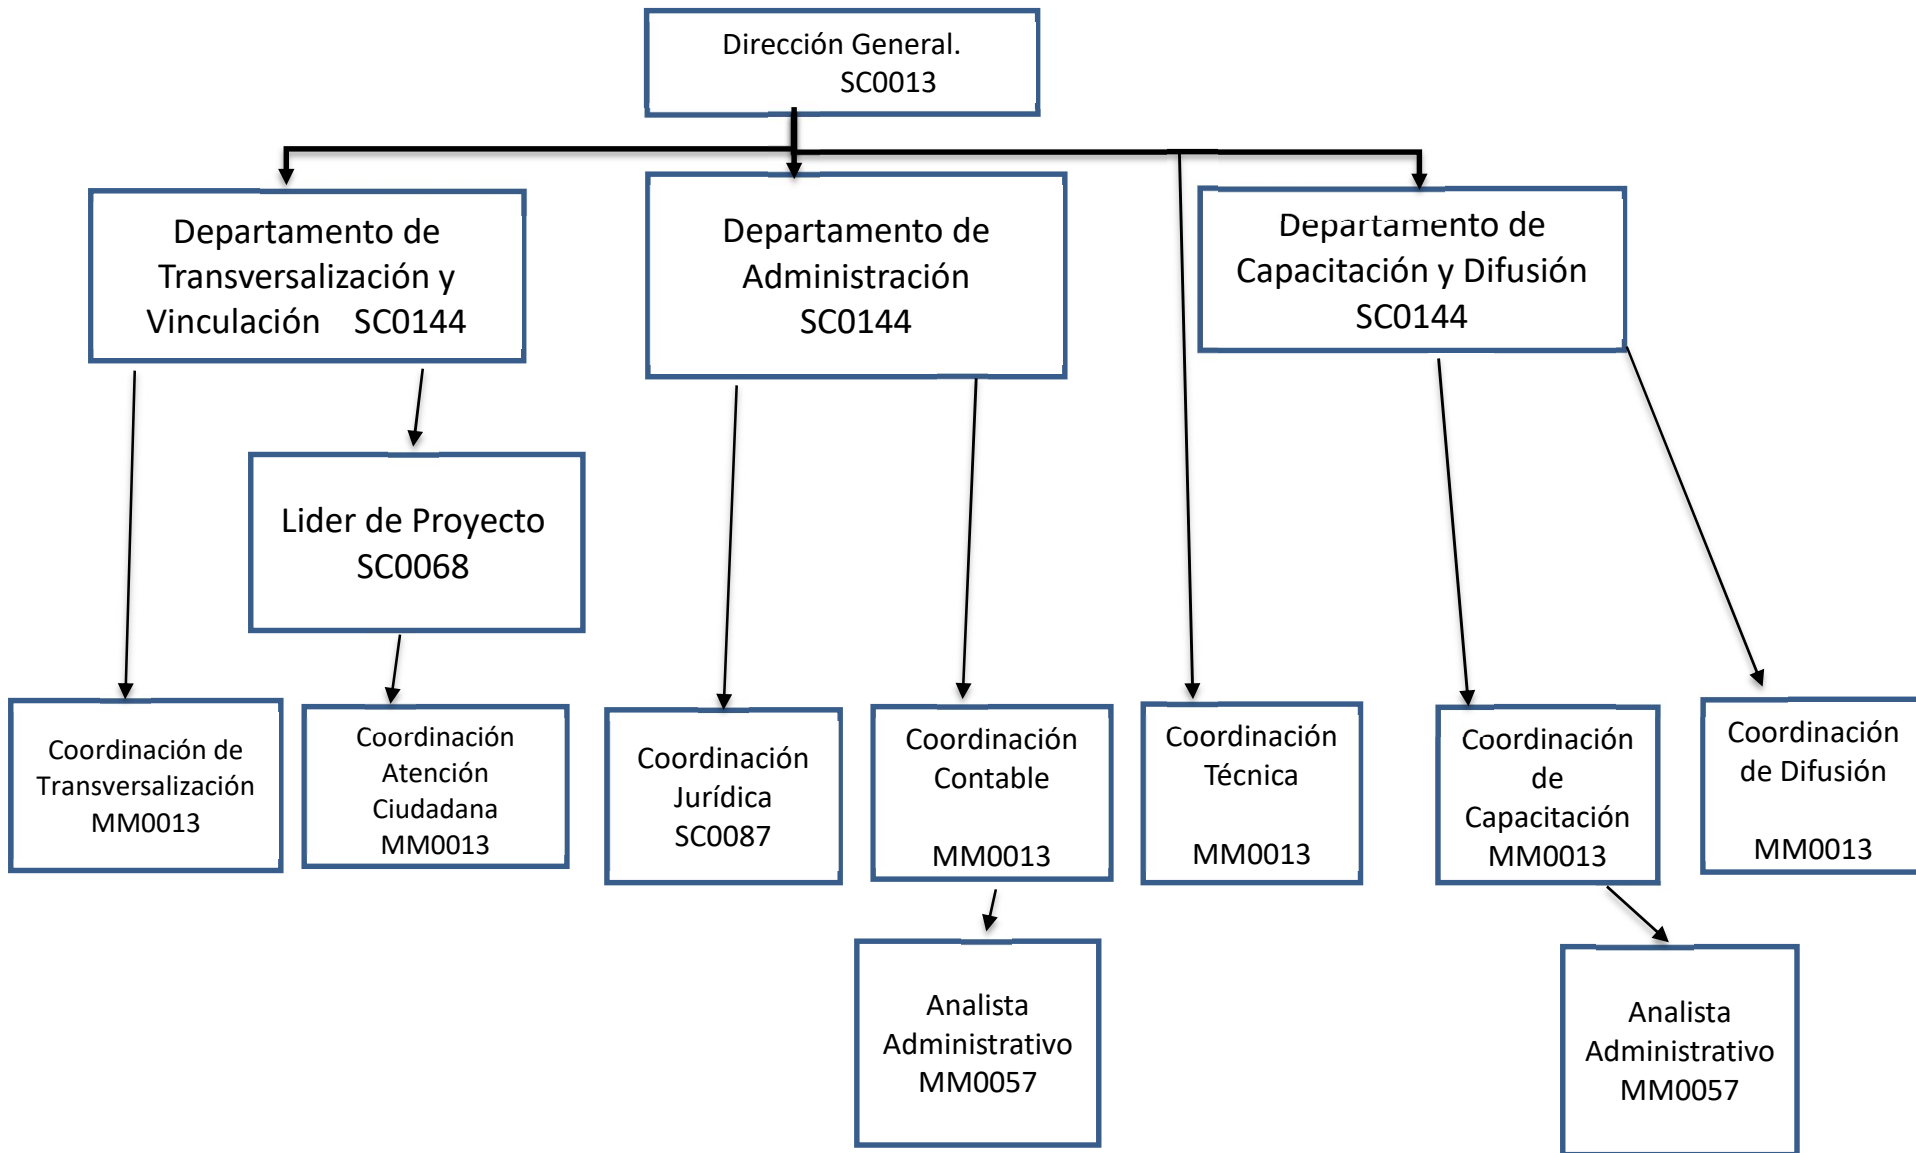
Dirección General.
SC0013

Departamento de Transversalización y Vinculación SC0144

Departamento de Administración SC0144

Departamento de Capacitación y Difusión SC0144

Lider de Proyecto SC0068

Coordinación de Transversalización MM0013

Coordinación Atención Ciudadana MM0013

Coordinación Jurídica SC0087

Coordinación Contable

MM0013

Coordinación Técnica

MM0013

Coordinación de Capacitación MM0013

Coordinación de Difusión

MM0013

Analista Administrativo MM0057

Analista Administrativo MM0057